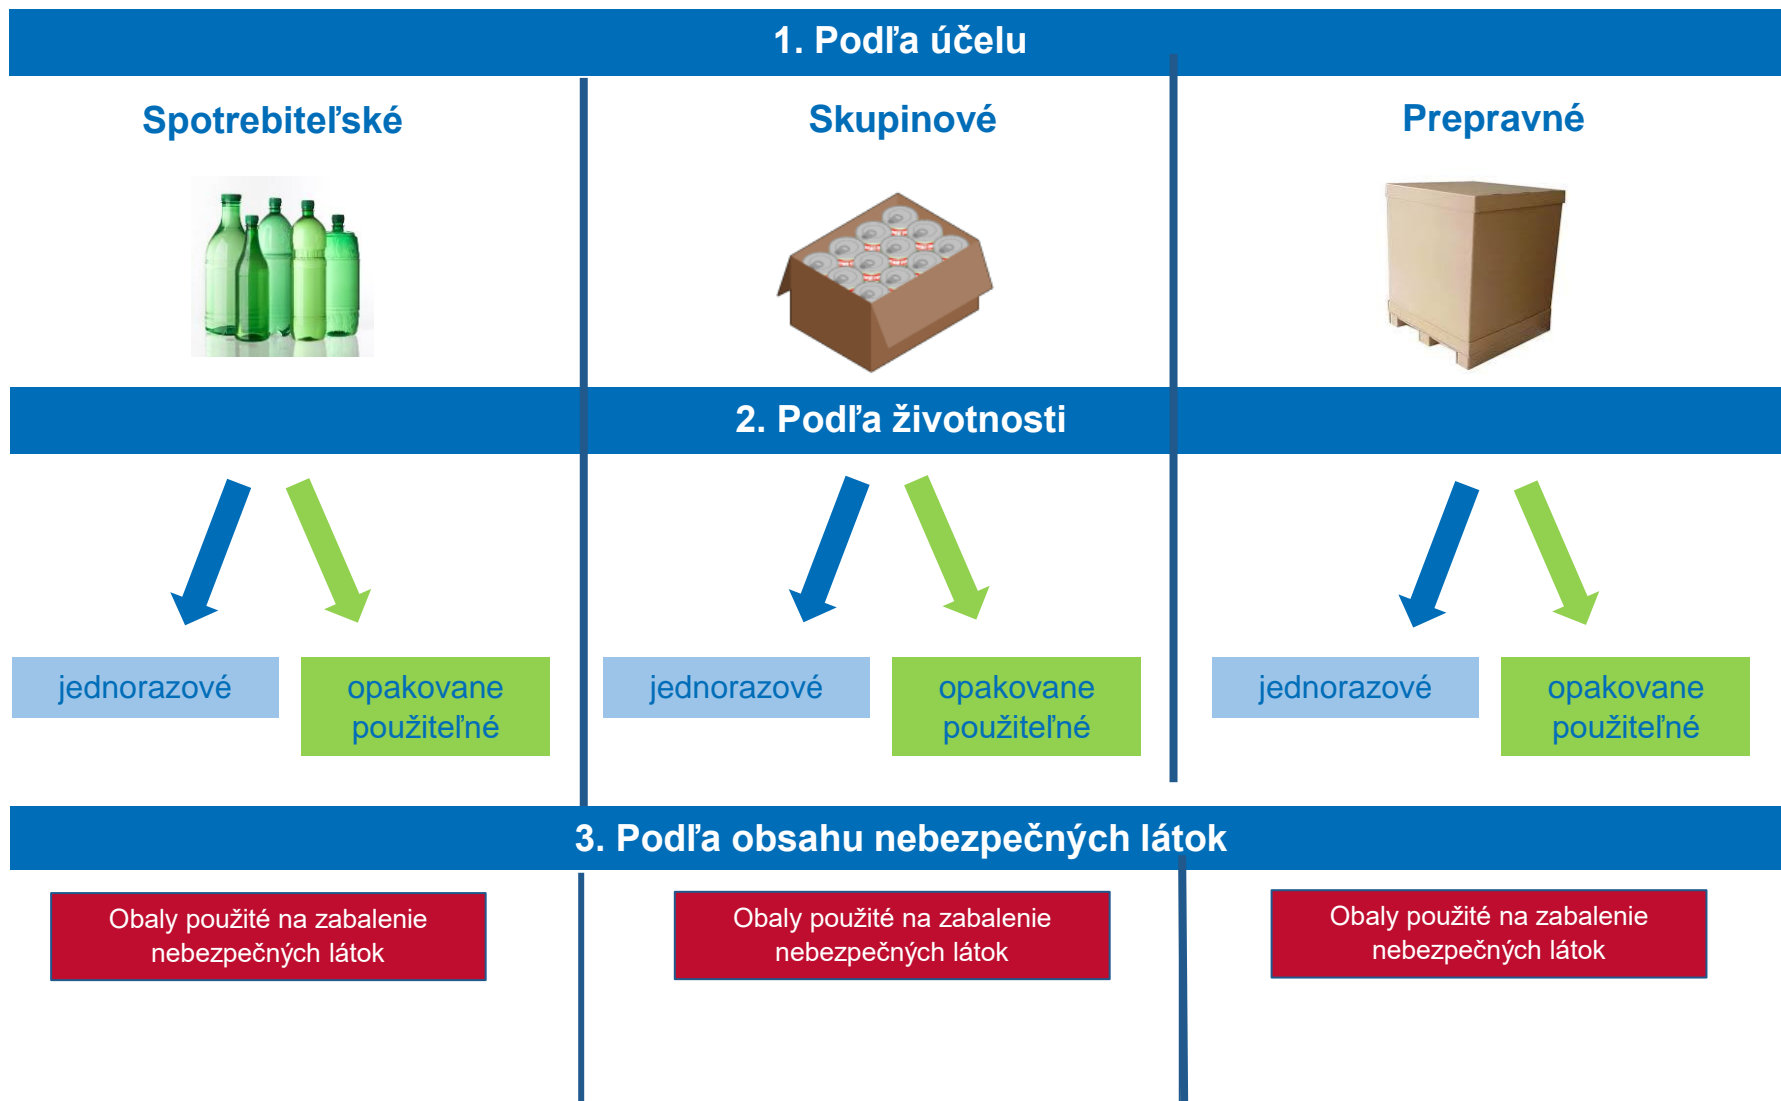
1. Podľa účelu

Spotrebiteľské

Skupinové

Prepravné

2. Podľa životnosti

jednorazové

opakovane použiteľné

jednorazové

opakovane použiteľné

jednorazové

opakovane použiteľné

3. Podľa obsahu nebezpečných látok

Obaly použité na zabalenie nebezpečných látok

Obaly použité na zabalenie nebezpečných látok

Obaly použité na zabalenie nebezpečných látok